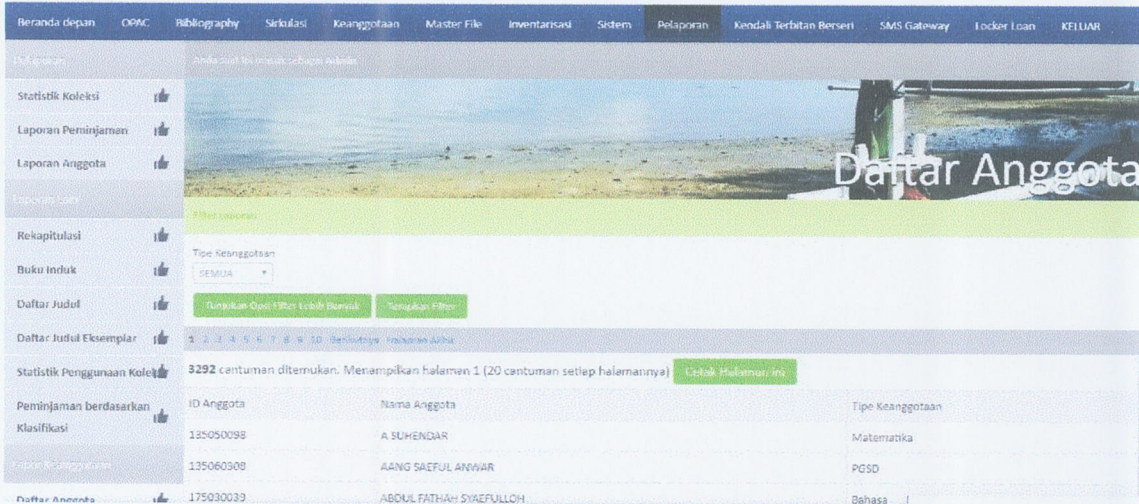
Beranda depan OPAC Bibliography Sirkulasi Keanggotaan Master File Inventarisasi Sistem Pelaporan Kendali Terbitan Berseri SMS Gateway Locker Loan KELUAR

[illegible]

Statistik Koleksi

Laporan Peminjaman

Laporan Anggota

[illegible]

Rekapitulasi

Buku Induk

Daftar Judul

Daftar Judul Eksemplar

Statistik Penggunaan Koleksi

Peminjaman berdasarkan Klasifikasi

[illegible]

Daftar Anggota

Anda sudah masuk sebagai Admin

Daftar Anggota

Filter Laporan

Tipe Keanggotaan

SEMUA

Tunjukkan Opsi Filter Lebih Banyak

Terapkan Filter

1 2 3 4 5 6 7 8 9 10 Berikutnya Halaman Akhir

3292 cantuman ditemukan. Menampilkan halaman 1 (20 cantuman setiap halamannya)

Cetak Halaman Ini

| ID Anggota | Nama Anggota | Tipe Keanggotaan |
|---|---|---|
| 135050098 | A SUHENDAR | Matematika |
| 135060308 | AANG SAEFUL ANWAR | PGSD |
| 175030039 | ABDUL FATHAH SYAEFULLOH | Bahasa |